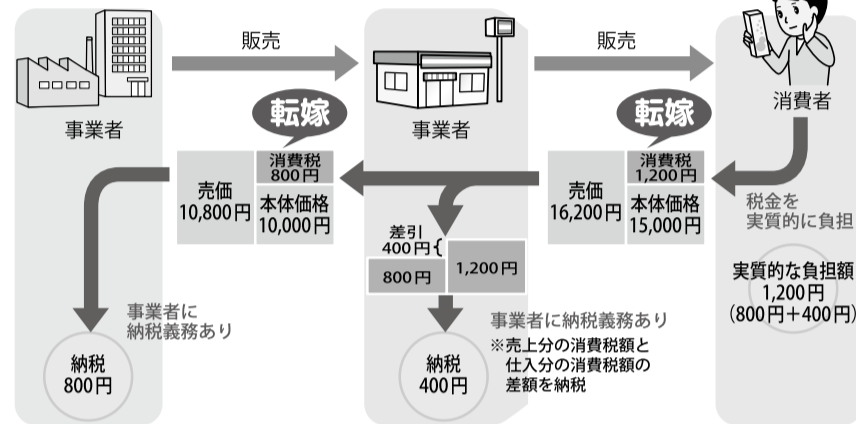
販売

販売

事業者

転嫁

事業者

転嫁

消費者

売価
10,800円

消費税
800円

本体価格
10,000円

売価
16,200円

消費税
1,200円

本体価格
15,000円

税金を
実質的に負担

差引
400円{

800円

1,200円

実質的な負担額
1,200円
(800円+400円)

事業者に
納税義務あり

事業者に納税義務あり
※売上分の消費税額と
仕入分の消費税額の
差額を納税

納税
800円

納税
400円